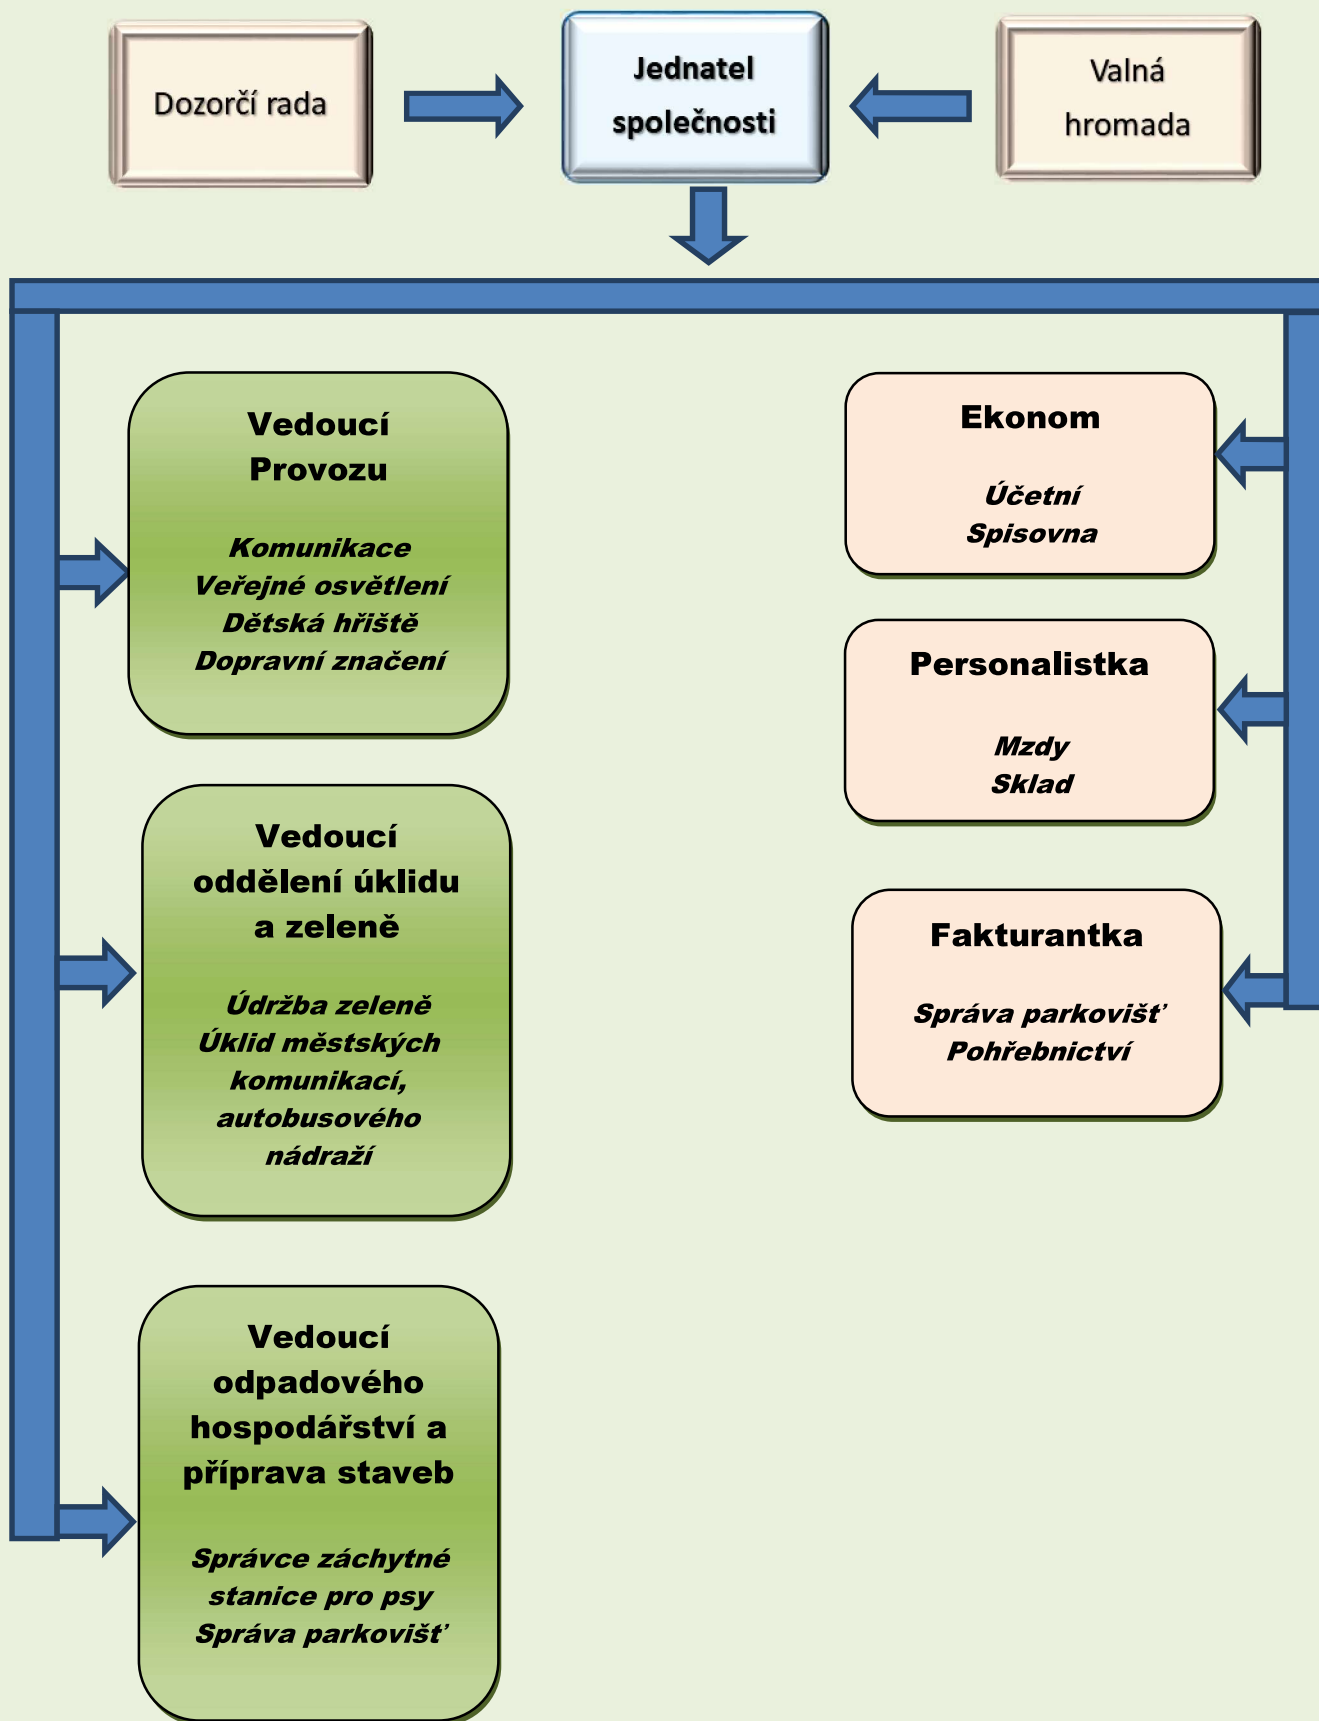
Dozorčí rada

Jednatel společnosti

Valná hromada

Vedoucí Provozu

Komunikace
Veřejné osvětlení
Dětská hřiště
Dopravní značení

Ekonom

Účetní
Spisovna

Personalistka

Mzdy
Sklad

Vedoucí oddělení úklidu a zeleně

Údržba zeleně
Úklid městských komunikací, autobusového nádraží

Fakturantka

Správa parkovišť
Pohřebnictví

Vedoucí odpadového hospodářství a příprava staveb

Správce záchytné stanice pro psy
Správa parkovišť